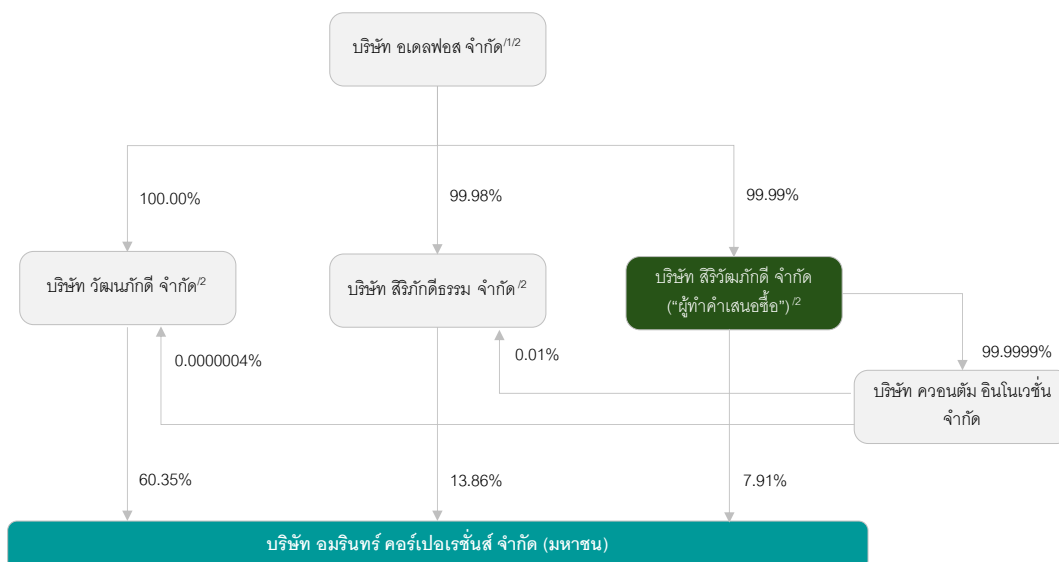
บริษัท อเดลฟอส จำกัด$^{/1/2}$

100.00%

99.98%

99.99%

บริษัท วัฒนภักดี จำกัด$^{/2}$

บริษัท สิริภักดีธรรม จำกัด $^{/2}$

บริษัท สิริวัฒนภักดี จำกัด (“ผู้ทำคำเสนอซื้อ”) $^{/2}$

0.0000004%

0.01%

99.9999%

บริษัท ควอนตัม อินโนเวชั่น จำกัด

60.35%

13.86%

7.91%

บริษัท อมรินทร์ คอร์เปอเรชั่นส์ จำกัด (มหาชน)